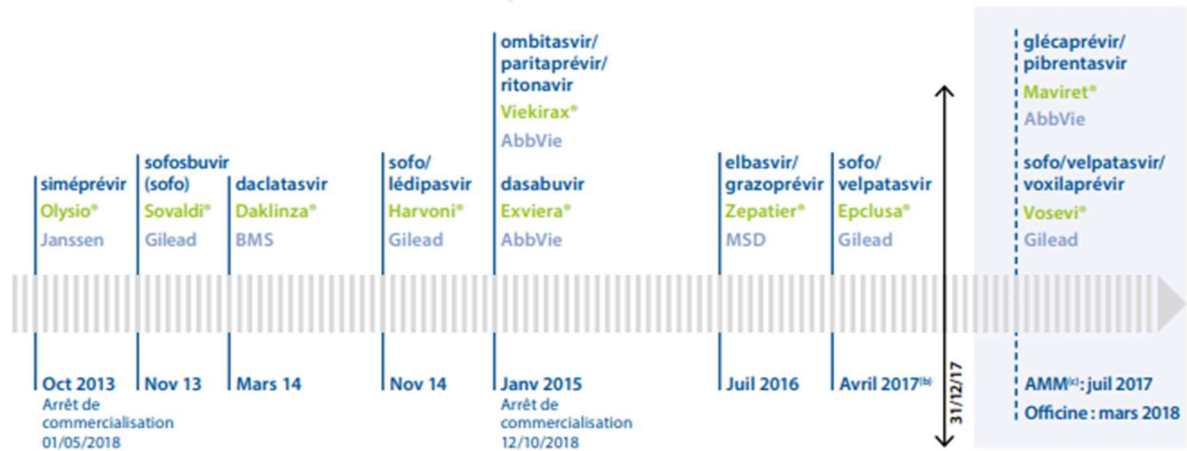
siméprévir
Olysio®
Janssen

sofosbuvir (sofo)
Sovaldi®
Gilead

daclatasvir
Daklinza®
BMS

sofo/ lédipasvir
Harvoni®
Gilead

ombitasvir/ paritaprévir/ ritonavir
Viekirax®
AbbVie

dasabuvir
Exviera®
AbbVie

elbasvir/ grazoprévir
Zepatier®
MSD

sofo/ velpatasvir
Epclusa®
Gilead

glécaprévir/ pibrentasvir
Maviret®
AbbVie

sofo/velpatasvir/ voxilaprévir
Vosevi®
Gilead

Oct 2013
Arrêt de commercialisation 01/05/2018

Nov 13

Mars 14

Nov 14

Janv 2015
Arrêt de commercialisation 12/10/2018

Juil 2016

Avril 2017$^{(b)}$

31/12/17

AMM$^{(c)}$ : juil 2017
Officine : mars 2018